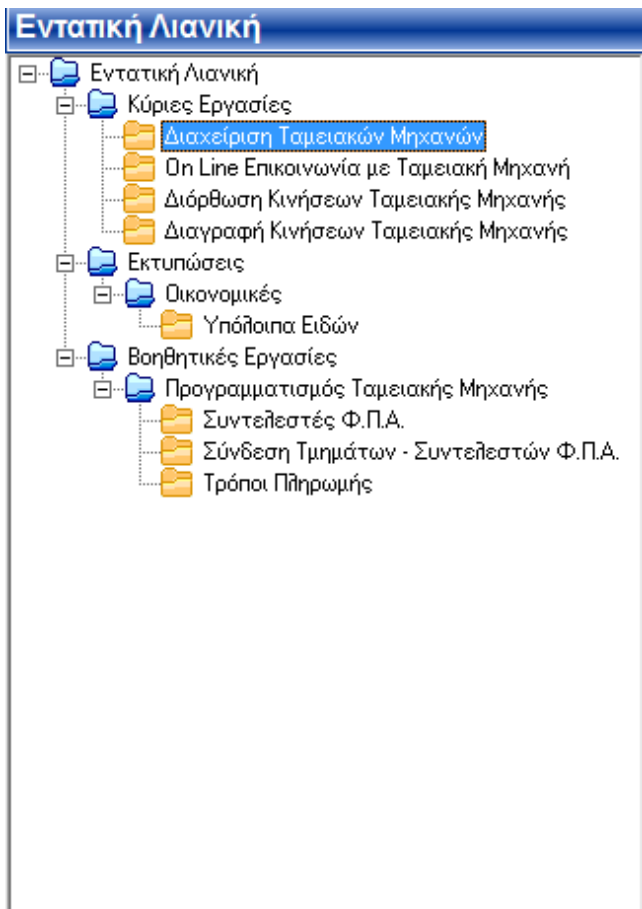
Εντατική Λιανική

Εντατική Λιανική
Κύριες Εργασίες
Διαχείριση Ταμειακών Μηχανών
On Line Επικοινωνία με Ταμειακή Μηχανή
Διόρθωση Κινήσεων Ταμειακής Μηχανής
Διαγραφή Κινήσεων Ταμειακής Μηχανής
Εκτυπώσεις
Οικονομικές
Υπόλοιπα Ειδών
Βοηθητικές Εργασίες
Προγραμματισμός Ταμειακής Μηχανής
Συντελεστές Φ.Π.Α.
Σύνδεση Τμημάτων - Συντελεστών Φ.Π.Α.
Τρόποι Πληρωμής